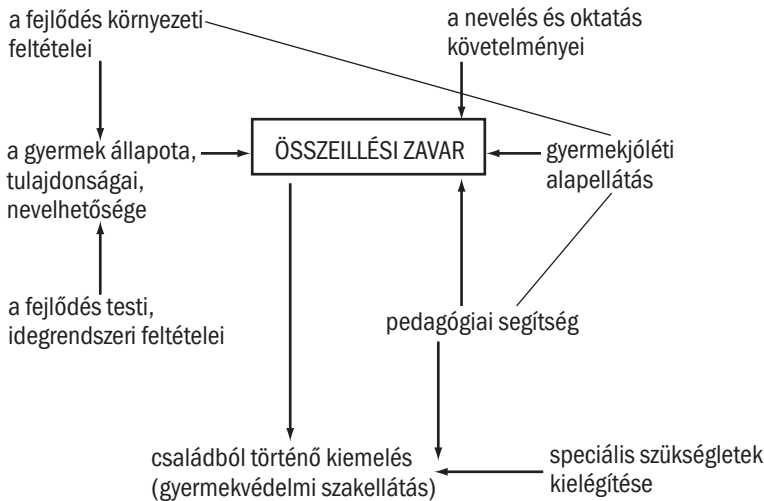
a fejlődés környezeti feltételei

a nevelés és oktatás követelményei

a gyermek állapota, tulajdonságai, nevelhetősége

ÖSSZEILLÉSI ZAVAR

gyermekjóléti alapellátás

a fejlődés testi, idegrendszeri feltételei

pedagógiai segítség

családból történő kiemelés (gyermekvédelmi szakellátás)

speciális szükségletek kielégítése